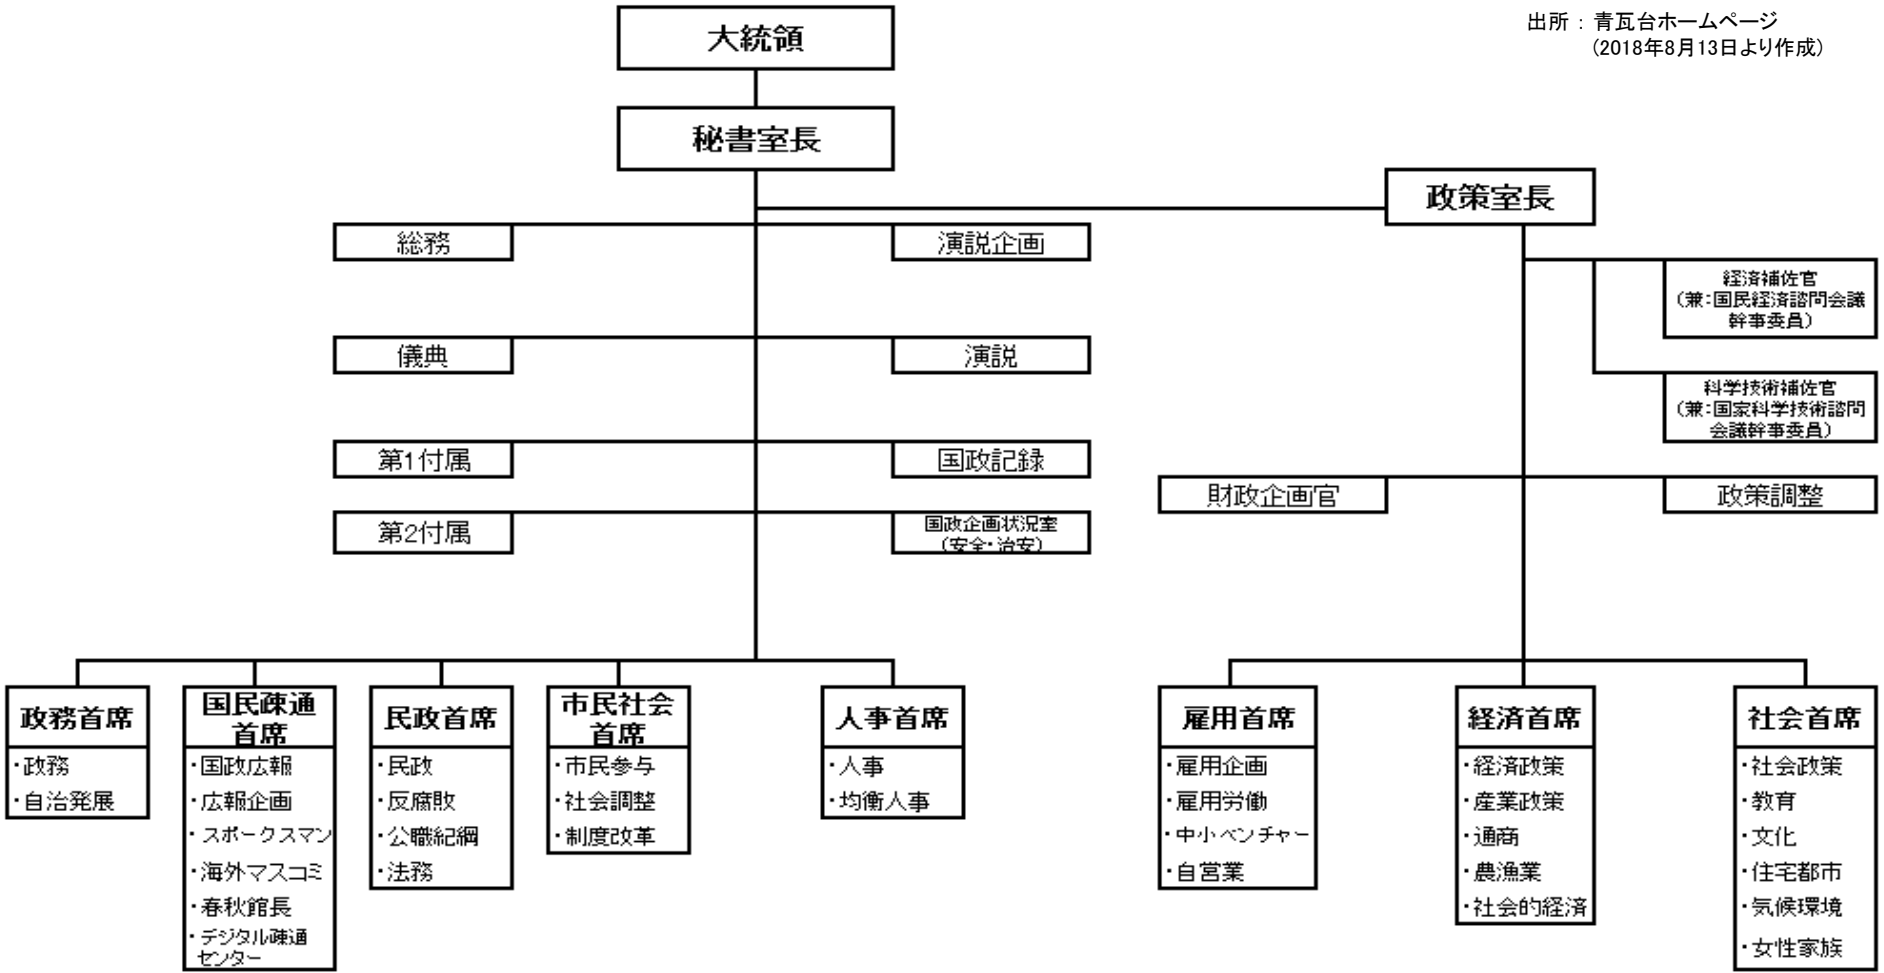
出所：青瓦台ホームページ
（2018年8月13日より作成）

大統領

秘書室長

政策室長

総務

演説企画

儀典

演説

第1付属

国政記録

第2付属

国政企画状況室
（安全・治安）

経済補佐官
（兼：国民経済諮問会議幹事委員）

科学技術補佐官
（兼：国家科学技術諮問会議幹事委員）

財政企画官

政策調整

政務首席
・政務
・自治発展

国民疎通首席
・国政広報
・広報企画
・スポークスマン
・海外マスコミ
・春秋館長
・デジタル疎通センター

民政首席
・民政
・反腐敗
・公職紀綱
・法務

市民社会首席
・市民参与
・社会調整
・制度改革

人事首席
・人事
・均衡人事

雇用首席
・雇用企画
・雇用労働
・中小ベンチャー
・自営業

経済首席
・経済政策
・産業政策
・通商
・農漁業
・社会的経済

社会首席
・社会政策
・教育
・文化
・住宅都市
・気候環境
・女性家族